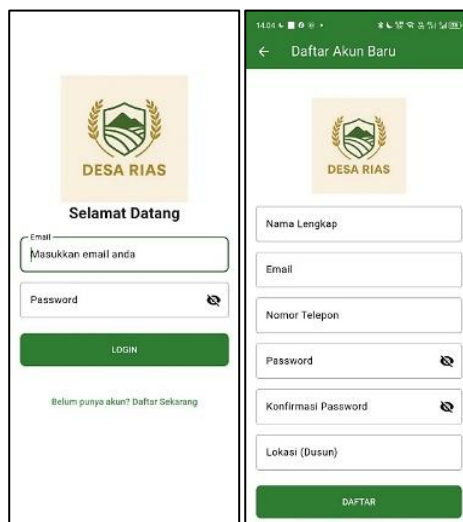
DESA RIAS

Selamat Datang

Email

Masukkan email anda

Password

LOGIN

Belum punya akun? Daftar Sekarang

14.04 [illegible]

← Daftar Akun Baru

DESA RIAS

Nama Lengkap

Email

Nomor Telepon

Password

Konfirmasi Password

Lokasi (Dusun)

DAFTAR